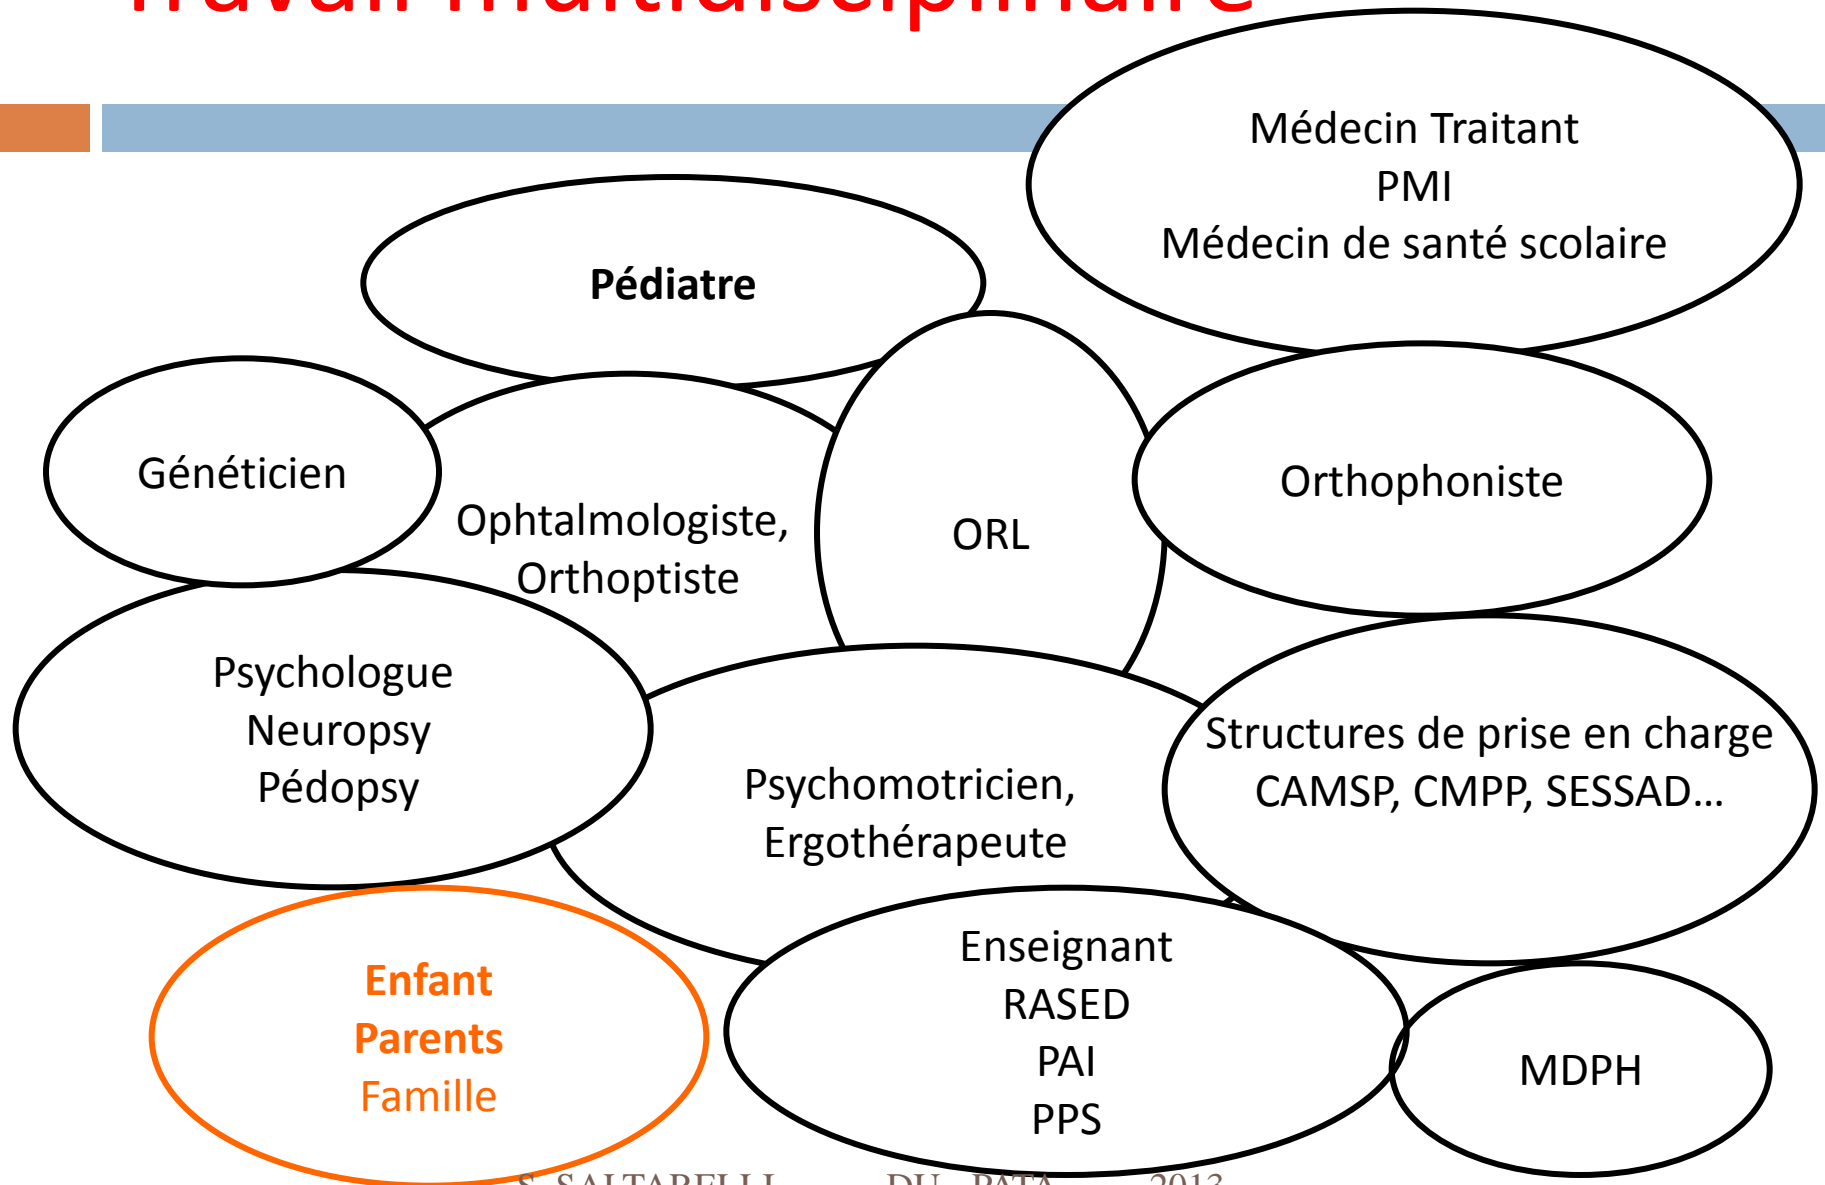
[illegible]

Médecin Traitant
PMI
Médecin de santé scolaire

Pédiatre

Généticien

Ophtalmologiste, Orthoptiste

ORL

Orthophoniste

Psychologue
Neuropsy
Pédopsy

Psychomotricien, Ergothérapeute

Structures de prise en charge
CAMSP, CMPP, SESSAD…

Enfant
Parents
Famille

Enseignant
RASED
PAI
PPS

MDPH

S. SALTARELLI DU PATA 2013